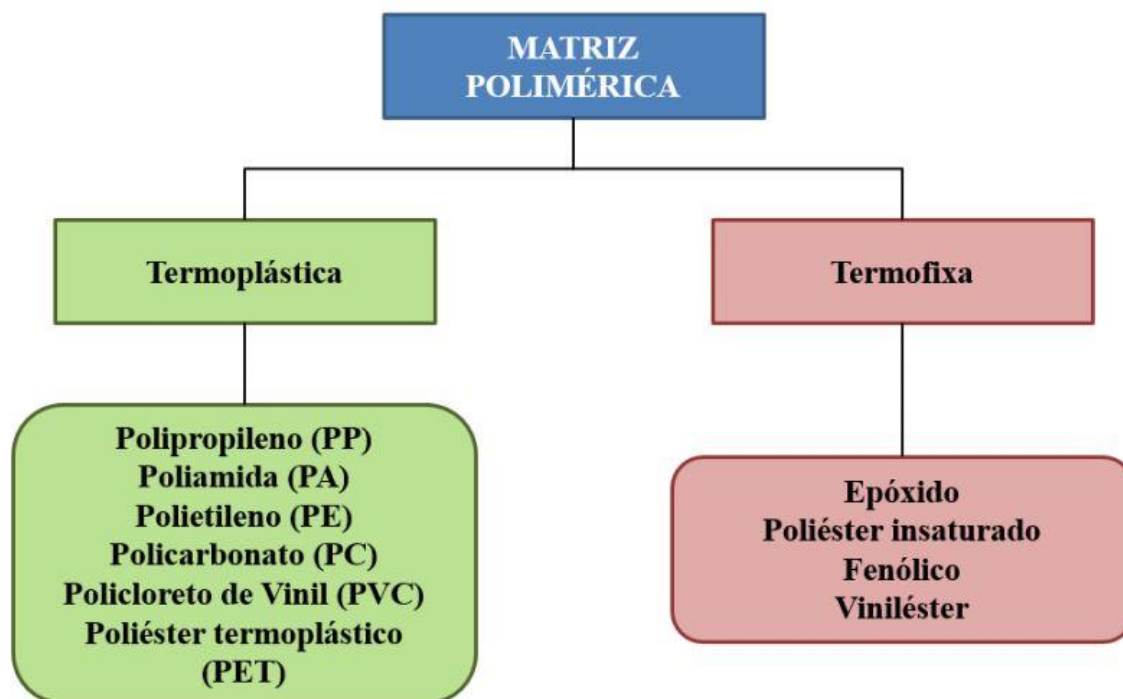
MATRIZ POLIMÉRICA

Termoplástica

Termofixa

Polipropileno (PP)
Poliamida (PA)
Polietileno (PE)
Policarbonato (PC)
Policloreto de Vinil (PVC)
Poliéster termoplástico (PET)

Epóxido
Poliéster insaturado
Fenólico
Viniléster